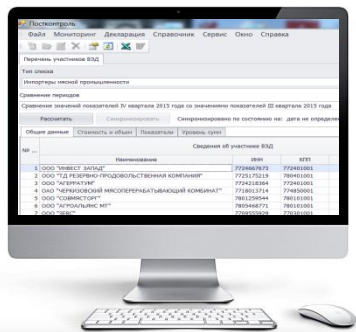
Постконтроль

Файл Мониторинг Декларация Справочник Сервис Окно Справка

Перечень участников ВЭД

Тип списка

Импортеры мясной промышленности

Сравнение периодов

Сравнение значений показателей IV квартала 2015 года со значением показателей III квартала 2015 года

Рассчитать Синхронизировать Синхронизировано по состоянию на: дата не определена

Общие данные Стоимость и объем Показатели Уровень суммы

| № ... | Сведения об участнике ВЭД | | |
|---|---|---|---|
| | Наименование | ИНН | КПП |
| 1 | ООО "ИНВЕСТ ЗАПАД" | 7724667672 | 772401001 |
| 2 | ООО "ТД РЕЗЕРВНО-ПРОДОВОЛЬСТВЕННАЯ КОМПАНИЯ" | 7725175219 | 780401001 |
| 3 | ООО "АГРОТАУМ" | 7724218364 | 772401001 |
| 4 | ООО "ЧЕРКИЗОВСКИЙ МЯСОПЕРЕРАБАТЫВАЮЩИЙ КОМБИНАТ" | 7718013714 | 774850001 |
| 5 | ООО "СОЮЗМЯСТОРГ" | 7801259544 | 780101001 |
| 6 | ООО "АГРОАЛЬЯНС МТ" | 7805468771 | 780101001 |
| 7 | ООО "ЗЕВС" | 7769559929 | 773101001 |